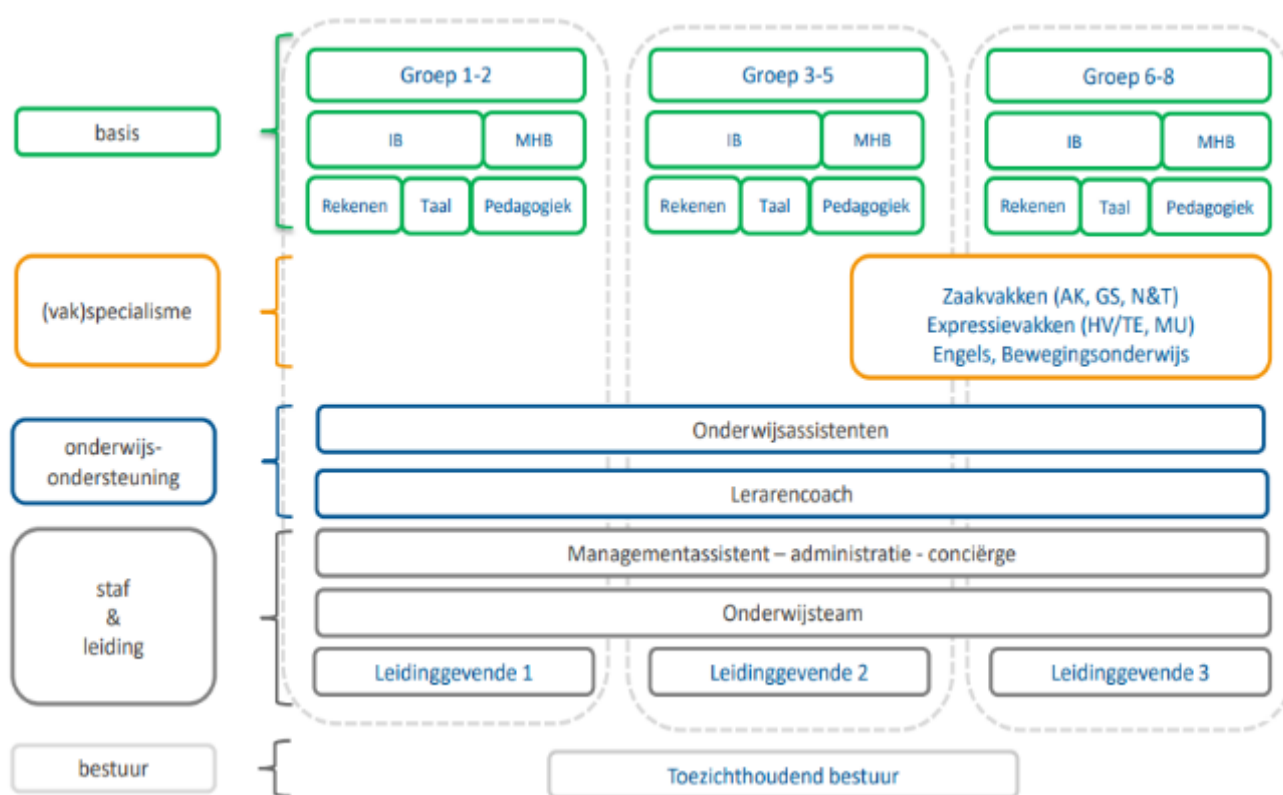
basis

Groep 1-2
IB
MHB
Rekenen
Taal
Pedagogiek

Groep 3-5
IB
MHB
Rekenen
Taal
Pedagogiek

Groep 6-8
IB
MHB
Rekenen
Taal
Pedagogiek

(vak)specialisme

Zaakvakken (AK, GS, N&T)
Expressievakken (HV/TE, MU)
Engels, Bewegingsonderwijs

onderwijs-ondersteuning

Onderwijsassistenten
Lerarencoach

staf
&
leiding

Managementassistent – administratie - conciërge
Onderwijsteam
Leidinggevende 1
Leidinggevende 2
Leidinggevende 3

bestuur

Toezichthoudend bestuur